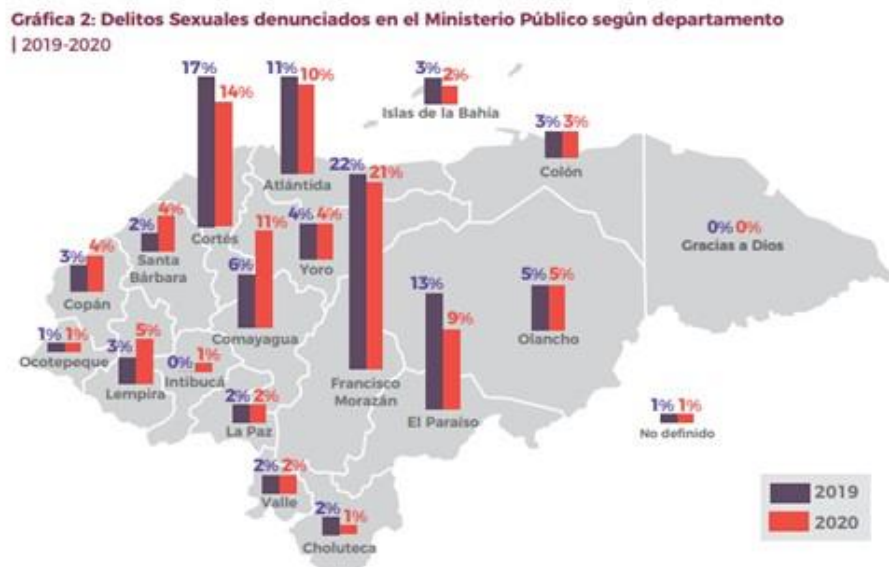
Gráfica 2: Delitos Sexuales denunciados en el Ministerio Público según departamento
| 2019-2020

17% 14%
Cortés

11% 10%
Atlántida

3% 2%
Islas de la Bahía

3% 3%
Colón

22% 21%
Francisco Morazán

2% 4%
Santa Bárbara

4% 4%
Yoro

0% 0%
Gracias a Dios

3% 4%
Copán

6% 11%
Comayagua

13% 9%
El Paraíso

5% 5%
Olancho

1% 1%
Ocotepeque

3% 5%
Lempira

0% 1%
Intibucá

2% 2%
La Paz

1% 1%
No definido

2% 2%
Valle

2% 1%
Choluteca

2019
2020